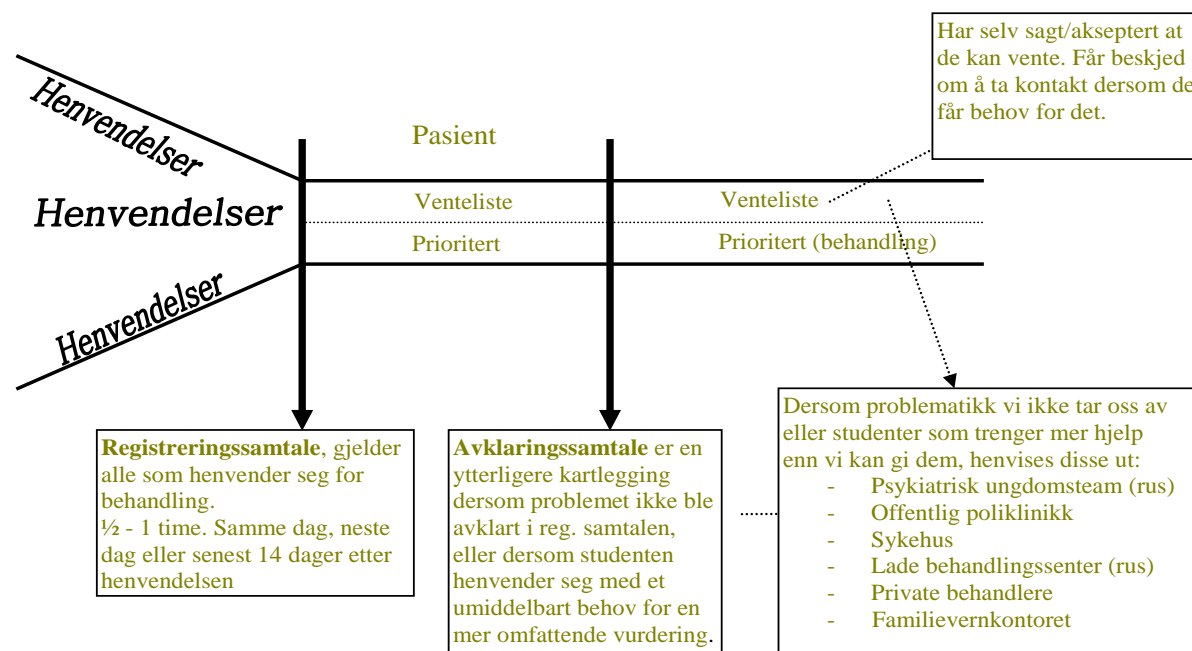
Har selv sagt/akseptert at de kan vente. Får beskjed om å ta kontakt dersom de får behov for det.

Henvendelser

Henvendelser

Henvendelser

Pasient

Venteliste

Venteliste

Prioritert

Prioritert (behandling)

**Registreringssamtale**, gjelder alle som henvender seg for behandling.
½ - 1 time. Samme dag, neste dag eller senest 14 dager etter henvendelsen

**Avklaringssamtale** er en ytterligere kartlegging dersom problemet ikke ble avklart i reg. samtalen, eller dersom studenten henvender seg med et umiddelbart behov for en mer omfattende vurdering.

Dersom problematikk vi ikke tar oss av eller studenter som trenger mer hjelp enn vi kan gi dem, henvises disse ut:
- Psykiatrisk ungdomsteam (rus)
- Offentlig poliklinikk
- Sykehus
- Lade behandlingssenter (rus)
- Private behandlere
- Familievernkontoret